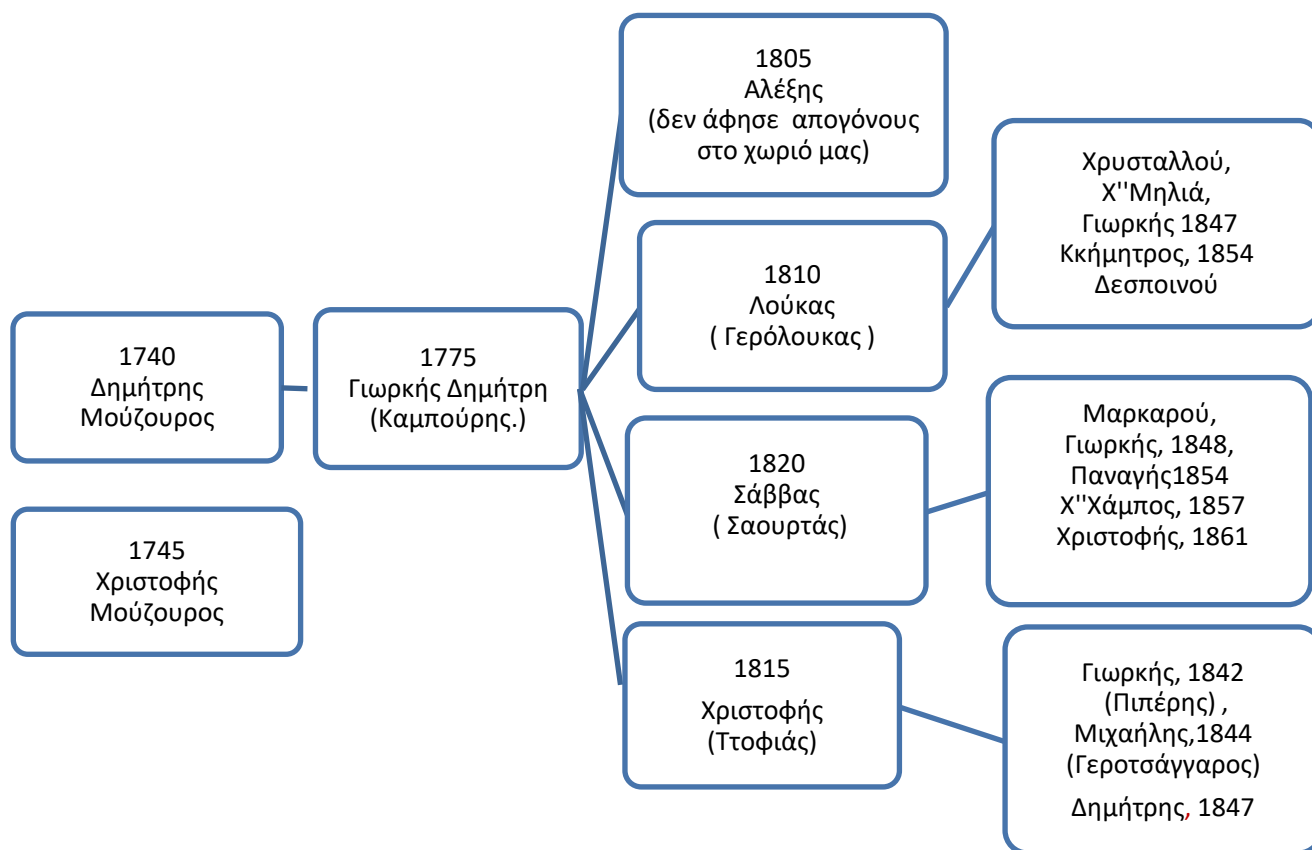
1740
Δημήτρης
Μούζουρος

1745
Χριστοφής
Μούζουρος

1775
Γιωρκής Δημήτρη
(Καμπούρης.)

1805
Αλέξης
(δεν άφησε απογόνους
στο χωριό μας)

1810
Λούκας
( Γερόλουκας )

Χρυσταλλού,
Χ''Μηλιά,
Γιωρκής 1847
Κκήμητρος, 1854
Δεσποινού

1820
Σάββας
( Σαουρτάς)

Μαρκαρού,
Γιωρκής, 1848,
Παναγής1854
Χ''Χάμπος, 1857
Χριστοφής, 1861

1815
Χριστοφής
(Ττοφιάς)

Γιωρκής, 1842
(Πιπέρης) ,
Μιχαήλης,1844
(Γεροτσάγγαρος)
Δημήτρης, 1847